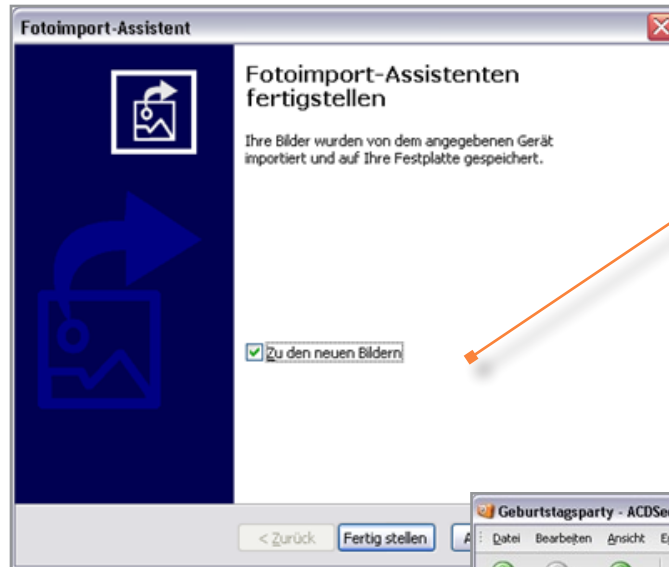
Fotoimport-Assistent

Fotoimport-Assistenten fertigstellen

Ihre Bilder wurden von dem angegebenen Gerät importiert und auf Ihre Festplatte gespeichert.

Zu den neuen Bildern

< Zurück
Fertig stellen
A

Geburtstagsparty - ACDSe
Datei Bearbeiten Ansicht E